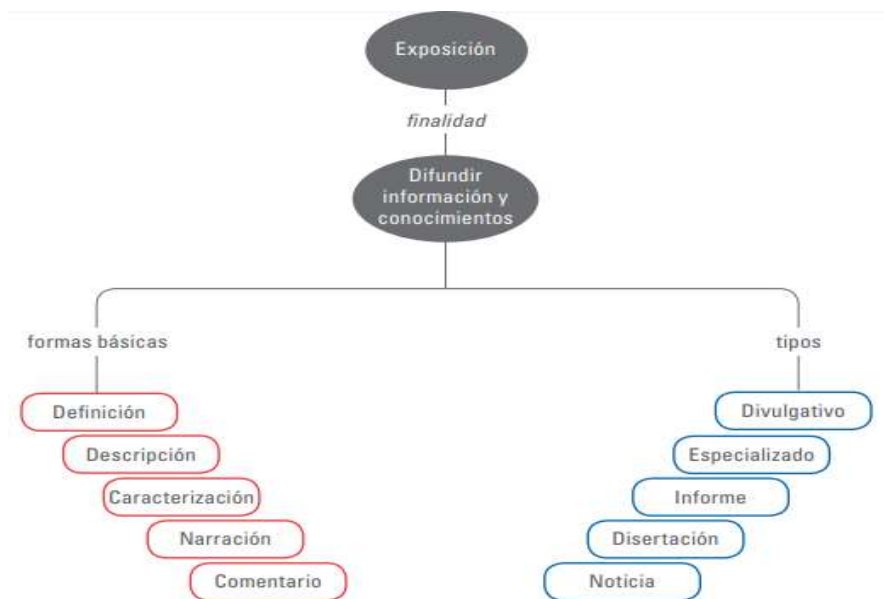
Exposición

finalidad

Difundir información y conocimientos

formas básicas

Definición

Descripción

Caracterización

Narración

Comentario

tipos

Divulgativo

Especializado

Informe

Disertación

Noticia